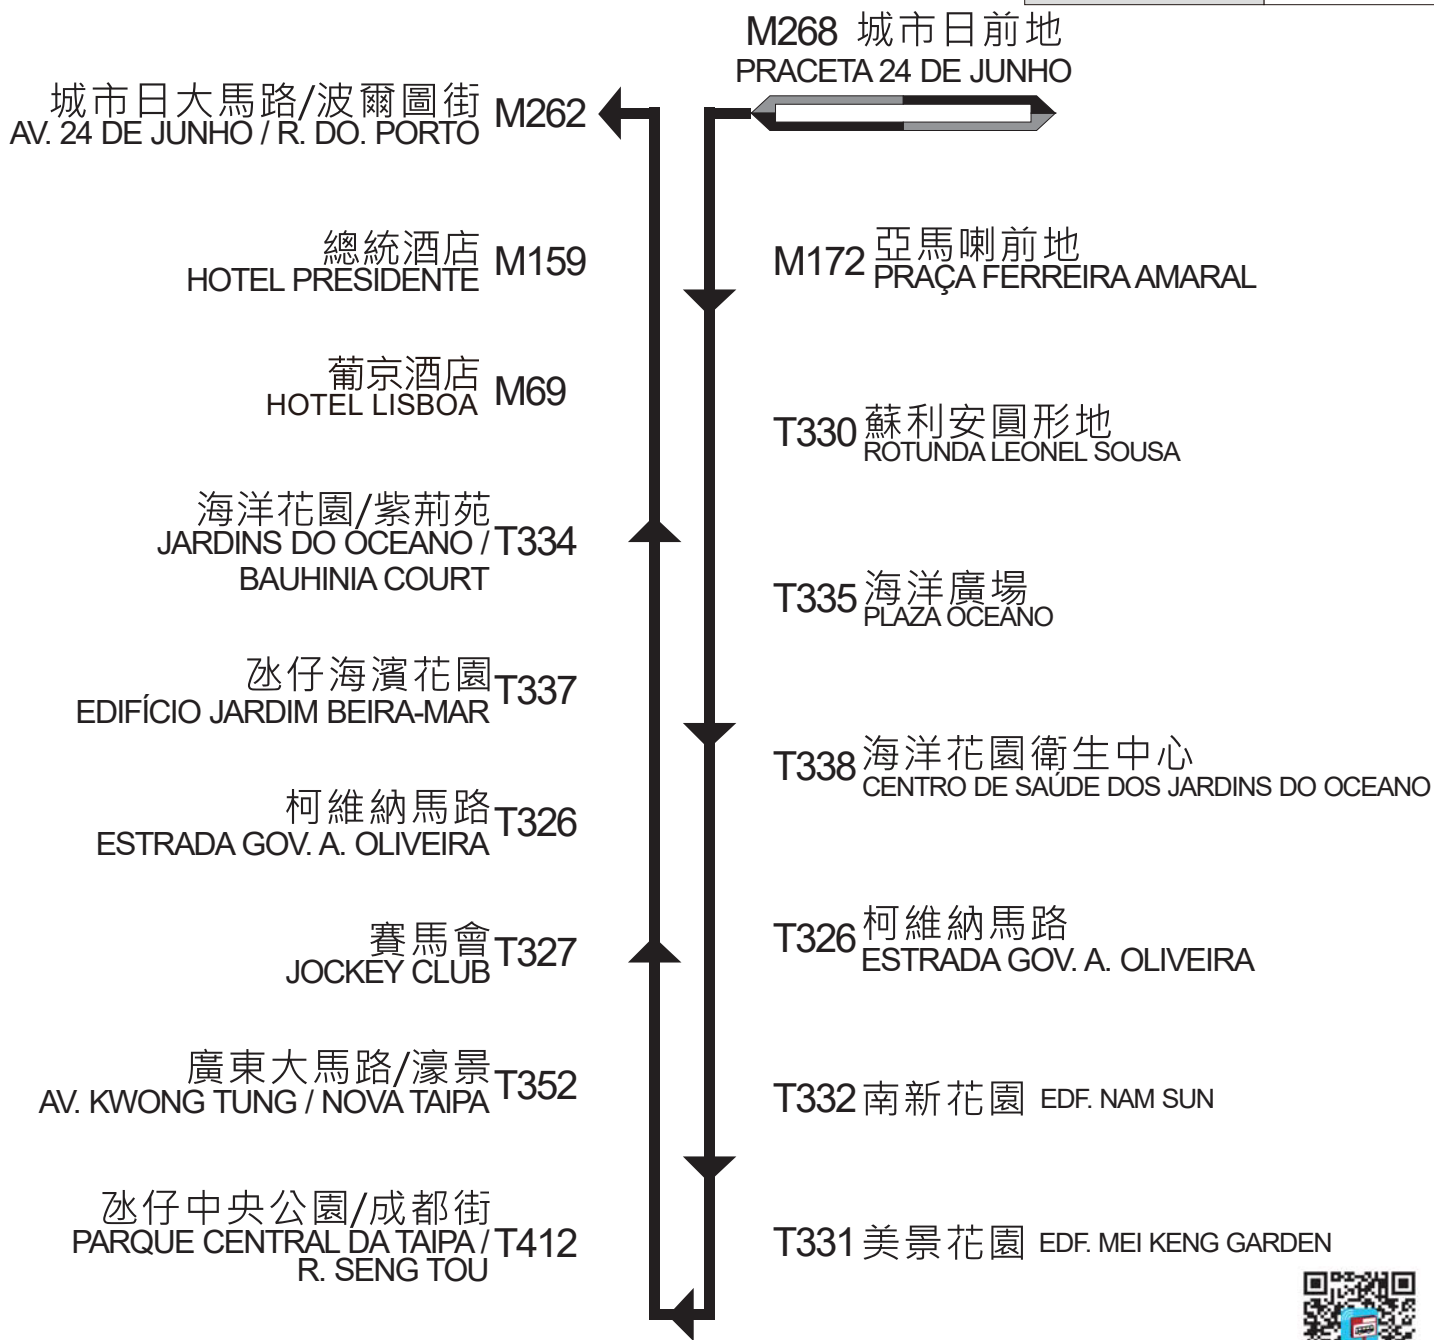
M268 城市日前地
PRACETA 24 DE JUNHO

城市日大馬路/波爾圖街
AV. 24 DE JUNHO / R. DO. PORTO M262

總統酒店
HOTEL PRESIDENTE M159

M172 亞馬喇前地
PRAÇA FERREIRA AMARAL

葡京酒店
HOTEL LISBOA M69

T330 蘇利安圓形地
ROTUNDA LEONEL SOUSA

海洋花園/紫荊苑
JARDINS DO OCEANO / T334
BAUHINIA COURT

T335 海洋廣場
PLAZA OCEANO

氹仔海濱花園
EDIFÍCIO JARDIM BEIRA-MAR T337

T338 海洋花園衛生中心
CENTRO DE SAÚDE DOS JARDINS DO OCEANO

柯維納馬路
ESTRADA GOV. A. OLIVEIRA T326

賽馬會
JOCKEY CLUB T327

T326 柯維納馬路
ESTRADA GOV. A. OLIVEIRA

廣東大馬路/濠景
AV. KWONG TUNG / NOVA TAIPA T352

T332 南新花園 EDF. NAM SUN

氹仔中央公園/成都街
PARQUE CENTRAL DA TAIPA / T412
R. SENG TOU

T331 美景花園 EDF. MEI KENG GARDEN